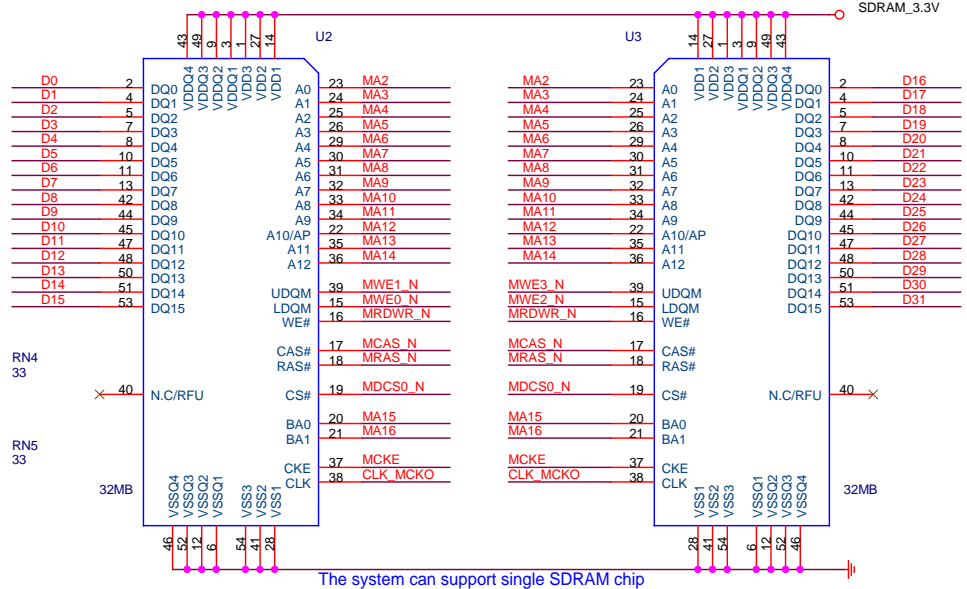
SDRAM_3.3V

U2

43 49 9 3 1 27 14
VDDQ4 VDDQ3 VDDQ2 VDDQ1 VDD3 VDD2 VDD1

| D0 | 2 | DQ0 | A0 | 23 | MA2 |
|---|---|---|---|---|---|
| D1 | 4 | DQ1 | A1 | 24 | MA3 |
| D2 | 5 | DQ2 | A2 | 25 | MA4 |
| D3 | 7 | DQ3 | A3 | 26 | MA5 |
| D4 | 8 | DQ4 | A4 | 29 | MA6 |
| D5 | 10 | DQ5 | A5 | 30 | MA7 |
| D6 | 11 | DQ6 | A6 | 31 | MA8 |
| D7 | 13 | DQ7 | A7 | 32 | MA9 |
| D8 | 42 | DQ8 | A8 | 33 | MA10 |
| D9 | 44 | DQ9 | A9 | 34 | MA11 |
| D10 | 45 | DQ10 | A10/AP | 22 | MA12 |
| D11 | 47 | DQ11 | A11 | 35 | MA13 |
| D12 | 48 | DQ12 | A12 | 36 | MA14 |
| D13 | 50 | DQ13 | | | |
| D14 | 51 | DQ14 | UDQM | 39 | MWE1_N |
| D15 | 53 | DQ15 | LDQM | 15 | MWE0_N |
| | | | WE# | 16 | MRDWR_N |
| | | | CAS# | 17 | MCAS_N |
| | | | RAS# | 18 | MRAS_N |
| | 40 | N.C/RFU | CS# | 19 | MDCS0_N |
| | | | BA0 | 20 | MA15 |
| | | | BA1 | 21 | MA16 |
| | | | CKE | 37 | MCKE |
| | | | CLK | 38 | CLK_MCKO |

RN4
33

RN5
33

32MB

VSSQ4 VSSQ3 VSSQ2 VSSQ1 VSS3 VSS2 VSS1
46 52 12 6 54 41 28

U3

14 27 1 3 9 49 43
VDD1 VDD2 VDD3 VDDQ1 VDDQ2 VDDQ3 VDDQ4

| MA2 | 23 | A0 | DQ0 | 2 | D16 |
|---|---|---|---|---|---|
| MA3 | 24 | A1 | DQ1 | 4 | D17 |
| MA4 | 25 | A2 | DQ2 | 5 | D18 |
| MA5 | 26 | A3 | DQ3 | 7 | D19 |
| MA6 | 29 | A4 | DQ4 | 8 | D20 |
| MA7 | 30 | A5 | DQ5 | 10 | D21 |
| MA8 | 31 | A6 | DQ6 | 11 | D22 |
| MA9 | 32 | A7 | DQ7 | 13 | D23 |
| MA10 | 33 | A8 | DQ8 | 42 | D24 |
| MA11 | 34 | A9 | DQ9 | 44 | D25 |
| MA12 | 22 | A10/AP | DQ10 | 45 | D26 |
| MA13 | 35 | A11 | DQ11 | 47 | D27 |
| MA14 | 36 | A12 | DQ12 | 48 | D28 |
| | | | DQ13 | 50 | D29 |
| MWE3_N | 39 | UDQM | DQ14 | 51 | D30 |
| MWE2_N | 15 | LDQM | DQ15 | 53 | D31 |
| MRDWR_N | 16 | WE# | | | |
| MCAS_N | 17 | CAS# | | | |
| MRAS_N | 18 | RAS# | | | |
| MDCS0_N | 19 | CS# | N.C/RFU | 40 | |
| MA15 | 20 | BA0 | | | |
| MA16 | 21 | BA1 | | | |
| MCKE | 37 | CKE | | | |
| CLK_MCKO | 38 | CLK | | | |

32MB

VSS1 VSS2 VSS3 VSSQ1 VSSQ2 VSSQ3 VSSQ4
28 41 54 6 12 52 46

The system can support single SDRAM chip